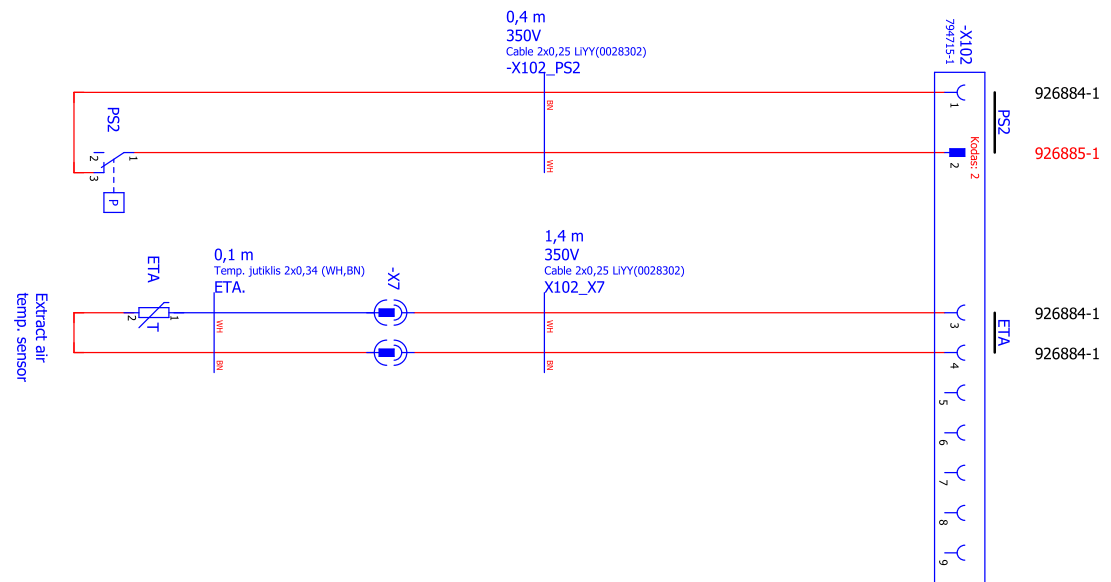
0,4 m
350V
Cable 2x0,25 LiYY(0028302)
-X102_PS2

-X102
794715-1

PS2
2
3
1
P
BN
WH
1
2
Kodas: 2
PS2
926884-1
926885-1

ETA
0,1 m
Temp. jutiklis 2x0,34 (WH,BN)
ETA.
-X7
1,4 m
350V
Cable 2x0,25 LiYY(0028302)
X102_X7
Extract air temp. sensor
2
1
T
WH
BN
WH
BN
3
4
ETA
926884-1
926884-1
5
6
7
8
9